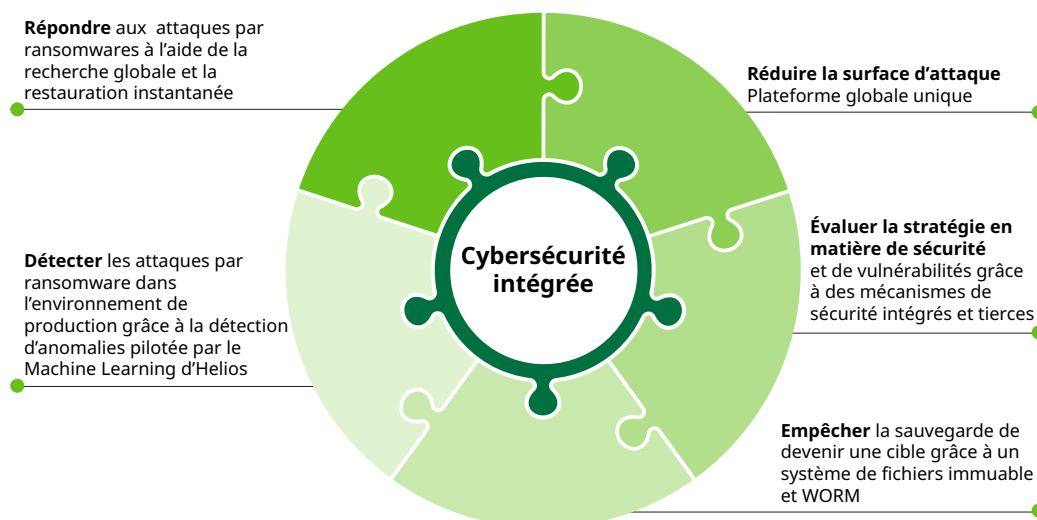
**Répondre** aux attaques par ransomwares à l'aide de la recherche globale et la restauration instantanée

**Réduire la surface d'attaque**
Plateforme globale unique

**Cybersécurité intégrée**

**Détecter** les attaques par ransomware dans l'environnement de production grâce à la détection d'anomalies pilotée par le Machine Learning d'Helios

**Évaluer la stratégie en matière de sécurité**
et de vulnérabilités grâce à des mécanismes de sécurité intégrés et tierces

**Empêcher** la sauvegarde de devenir une cible grâce à un système de fichiers immuable et WORM